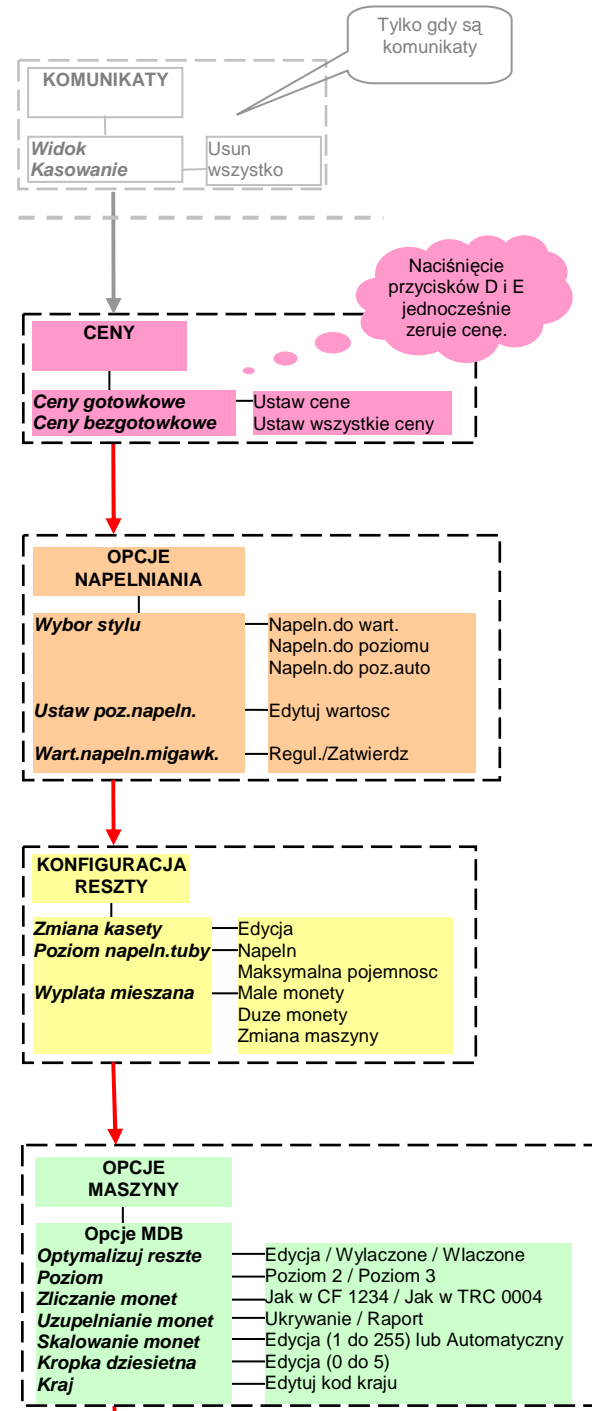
Tylko gdy są komunikaty

KOMUNIKATY

Widok
Kasowanie

Usun wszystko

Naciśnięcie przycisków D i E jednocześnie zeruje cenę.

CENY

Ceny gotowkowe
Ceny bezgotowkowe

Ustaw cene
Ustaw wszystkie ceny

OPCJE NAPELNIANIA

Wybor stylu

Napeln.do wart.
Napeln.do poziomu
Napeln.do poz.auto

Ustaw poz.napeln.

Edytuj wartosc

Wart.napeln.migawk.

Regul./Zatwierdz

KONFIGURACJA RESZTY

Zmiana kasety
Poziom napeln.tuby

Wyplata mieszana

Edycja
Napeln
Maksymalna pojemnosc
Male monety
Duze monety
Zmiana maszyny

OPCJE MASZYNY

Opcje MDB
Optymalizuj reszte
Poziom
Zliczanie monet
Uzupelnianie monet
Skalowanie monet
Kropka dziesietna
Kraj

Edycja / Wylaczone / Wlaczone
Poziom 2 / Poziom 3
Jak w CF 1234 / Jak w TRC 0004
Ukrywanie / Raport
Edycja (1 do 255) lub Automatyczny
Edycja (0 do 5)
Edytuj kod kraju